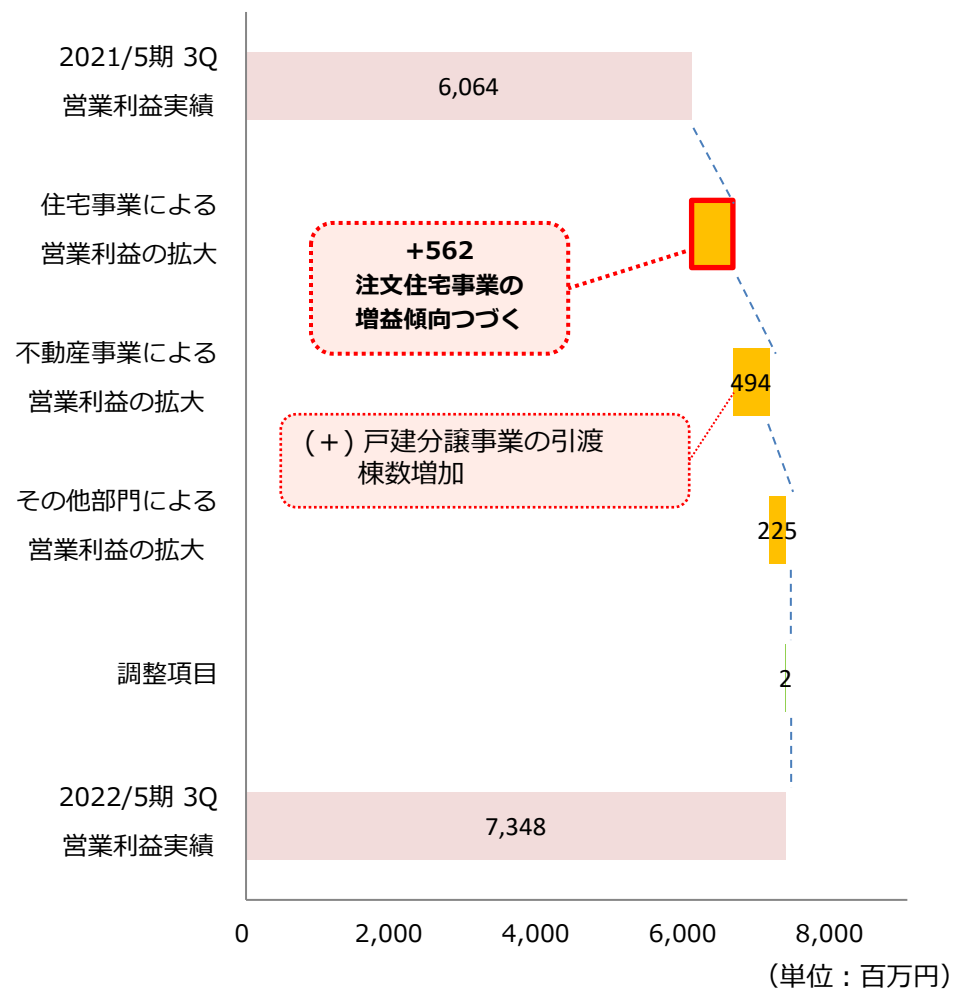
2021/5期 3Q
営業利益実績

6,064

住宅事業による
営業利益の拡大

+562
注文住宅事業の
増益傾向つづく

不動産事業による
営業利益の拡大

494

(+) 戸建分譲事業の引渡
棟数増加

その他部門による
営業利益の拡大

225

調整項目

2

2022/5期 3Q
営業利益実績

7,348

0
2,000
4,000
6,000
8,000

(単位：百万円)